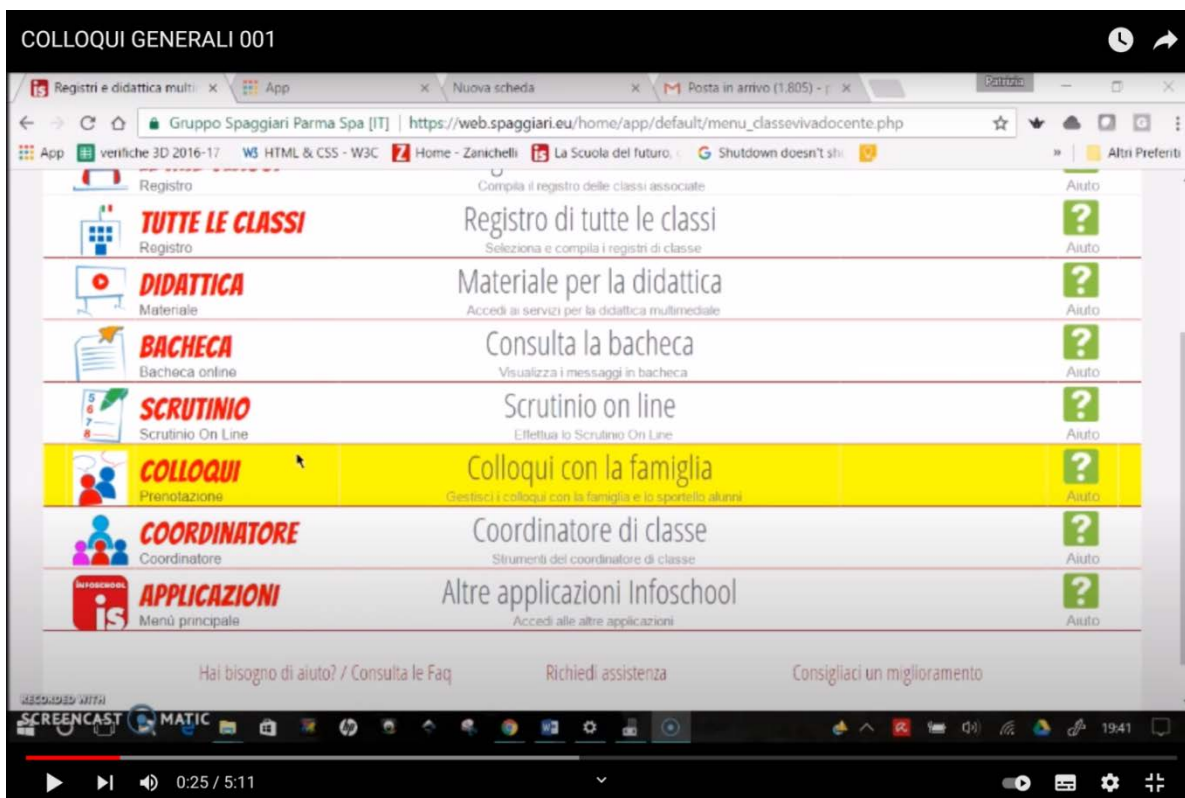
COLLOQUI GENERALI 001

Registri e didattica multi ×
App ×
Nuova scheda ×
Posta in arrivo (1.805) - ×
Patrizia

Gruppo Spaggiari Parma Spa [IT] | https://web.spaggiari.eu/home/app/default/menu_classevivadocente.php

App
verifiche 3D 2016-17
HTML & CSS - W3C
Home - Zanichelli
La Scuola del futuro,
Shutdown doesn't sh
Altri Preferiti

Registro
Compila il registro delle classi associate
Aiuto

TUTTE LE CLASSI
Registro
Registro di tutte le classi
Seleziona e compila i registri di classe
Aiuto

DIDATTICA
Materiale
Materiale per la didattica
Accedi ai servizi per la didattica multimediale
Aiuto

BACHECA
Bacheca online
Consulta la bacheca
Visualizza i messaggi in bacheca
Aiuto

SCRUTINIO
Scrutinio On Line
Scrutinio on line
Effettua lo Scrutinio On Line
Aiuto

COLLOQUI
Prenotazione
Colloqui con la famiglia
Gestisci i colloqui con la famiglia e lo sportello alunni
Aiuto

COORDINATORE
Coordinatore
Coordinatore di classe
Strumenti del coordinatore di classe
Aiuto

APPLICAZIONI
Menù principale
Altre applicazioni Infoschool
Accedi alle altre applicazioni
Aiuto

Hai bisogno di aiuto? / Consulta le Faq
Richiedi assistenza
Consigliaci un miglioramento

RECORDED WITH
SCREENCAST MATIC
19:41

0:25 / 5:11